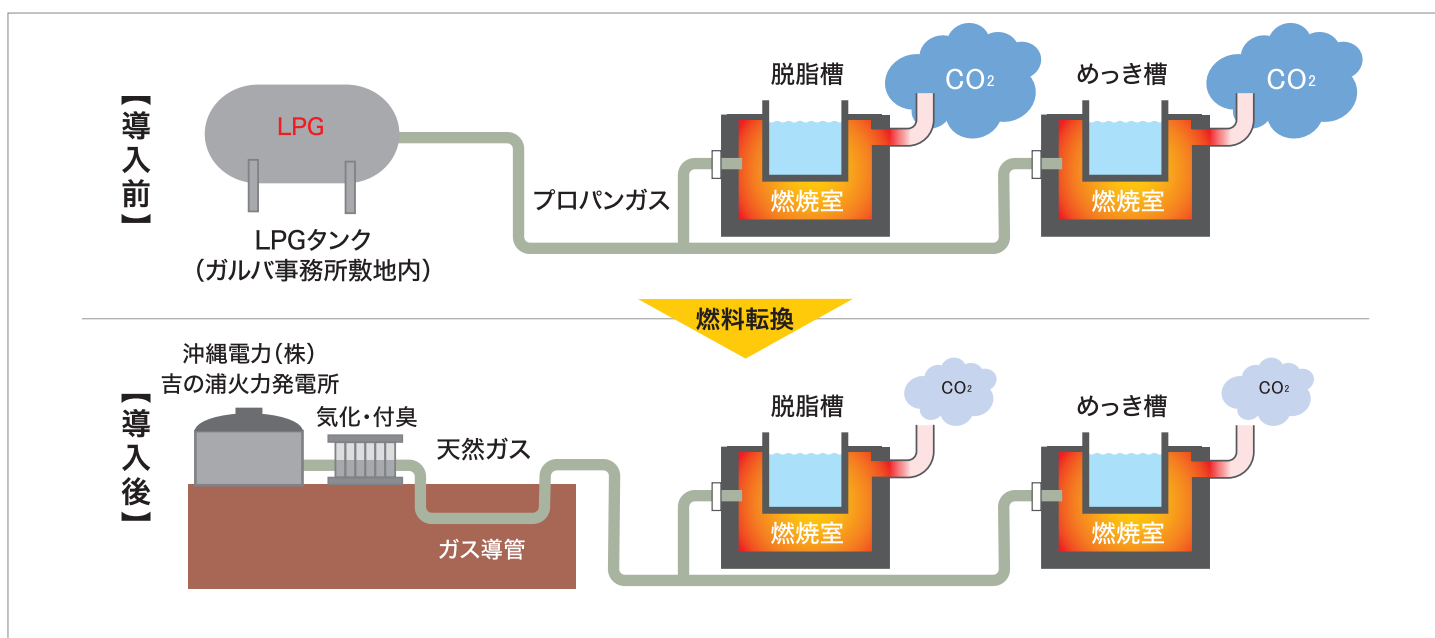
【導入前】

LPG

LPGタンク
（ガルバ事務所敷地内）

プロパンガス

脱脂槽

$CO_2$

燃焼室

めっき槽

$CO_2$

燃焼室

燃料転換

【導入後】

沖縄電力（株）
吉の浦火力発電所

気化・付臭

天然ガス

ガス導管

脱脂槽

$CO_2$

燃焼室

めっき槽

$CO_2$

燃焼室